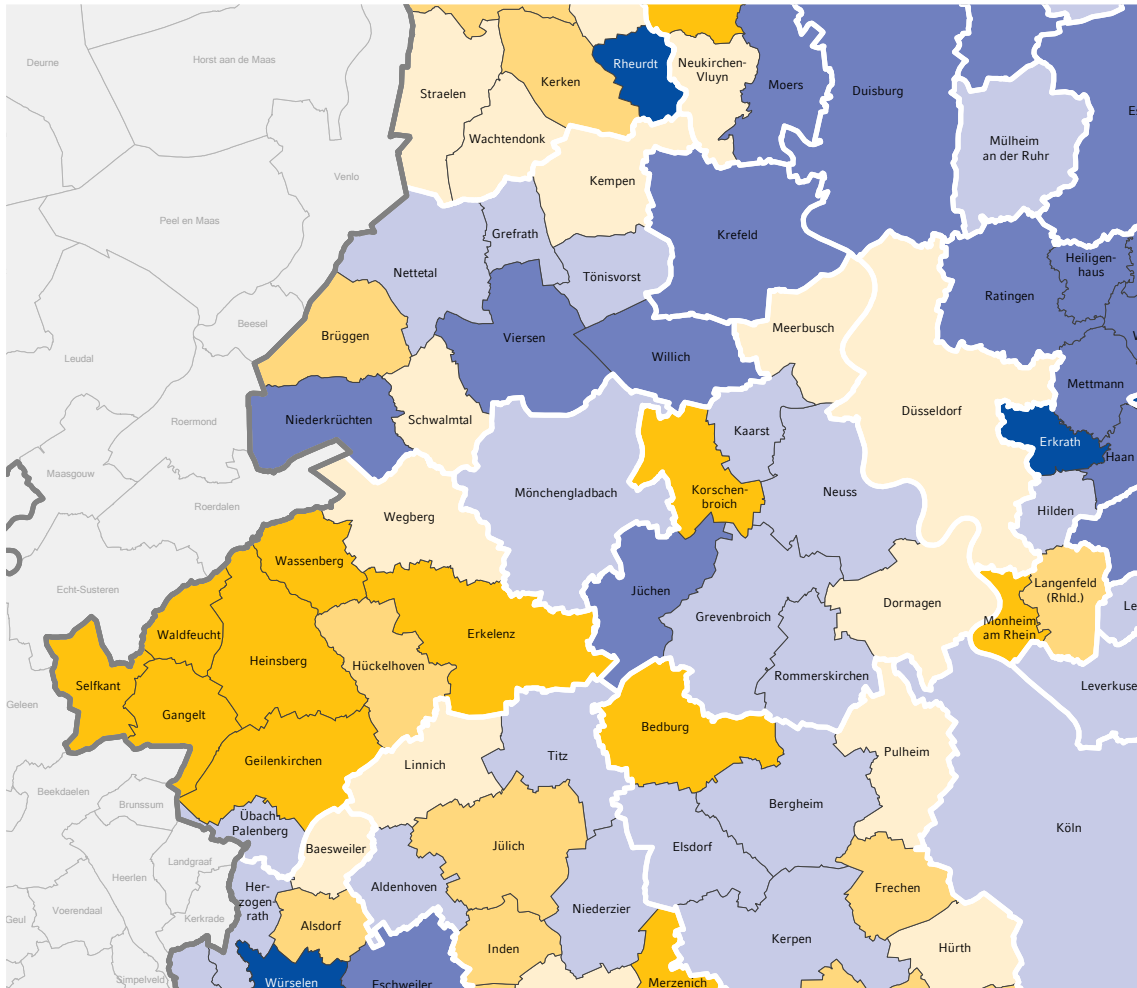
Deurne
Horst aan de Maas
Venlo
Peel en Maas
Beesel
Leudal
Roermond
Maasgouw
Roerdalen
Echt-Susteren
Geleen
Beekdaelen
Brunssum
Landgraaf
Heerlen
Voerendaal
Kerkrade
Geul
Simpelveld
Straelen
Kerken
Rheurdt
Neukirchen-Vluyn
Moers
Duisburg
Mülheim an der Ruhr
Wachtendonk
Kempen
Grefrath
Tönisvorst
Krefeld
Nettetal
Heiligenhaus
Ratingen
Brüggen
Viersen
Willich
Meerbusch
Mettmann
Niederkrüchten
Schwalmtal
Kaarst
Düsseldorf
Erkrath
Haan
Mönchengladbach
Korschenbroich
Neuss
Wegberg
Hilden
Wassenberg
Jüchen
Langenfeld (Rhld.)
Dormagen
Waldfeucht
Erkelenz
Grevenbroich
Monheim am Rhein
Heinsberg
Hückelhoven
Selfkant
Rommerskirchen
Leverkuse
Gangelt
Bedburg
Titz
Pulheim
Geilenkirchen
Linnich
Bergheim
Übach-Palenberg
Köln
Baesweiler
Jülich
Elsdorf
Frechen
Aldenhoven
Herzogenrath
Niederzier
Alsdorf
Kerpen
Hürth
Inden
Würselen
Eschweiler
Merzenich
E
Le